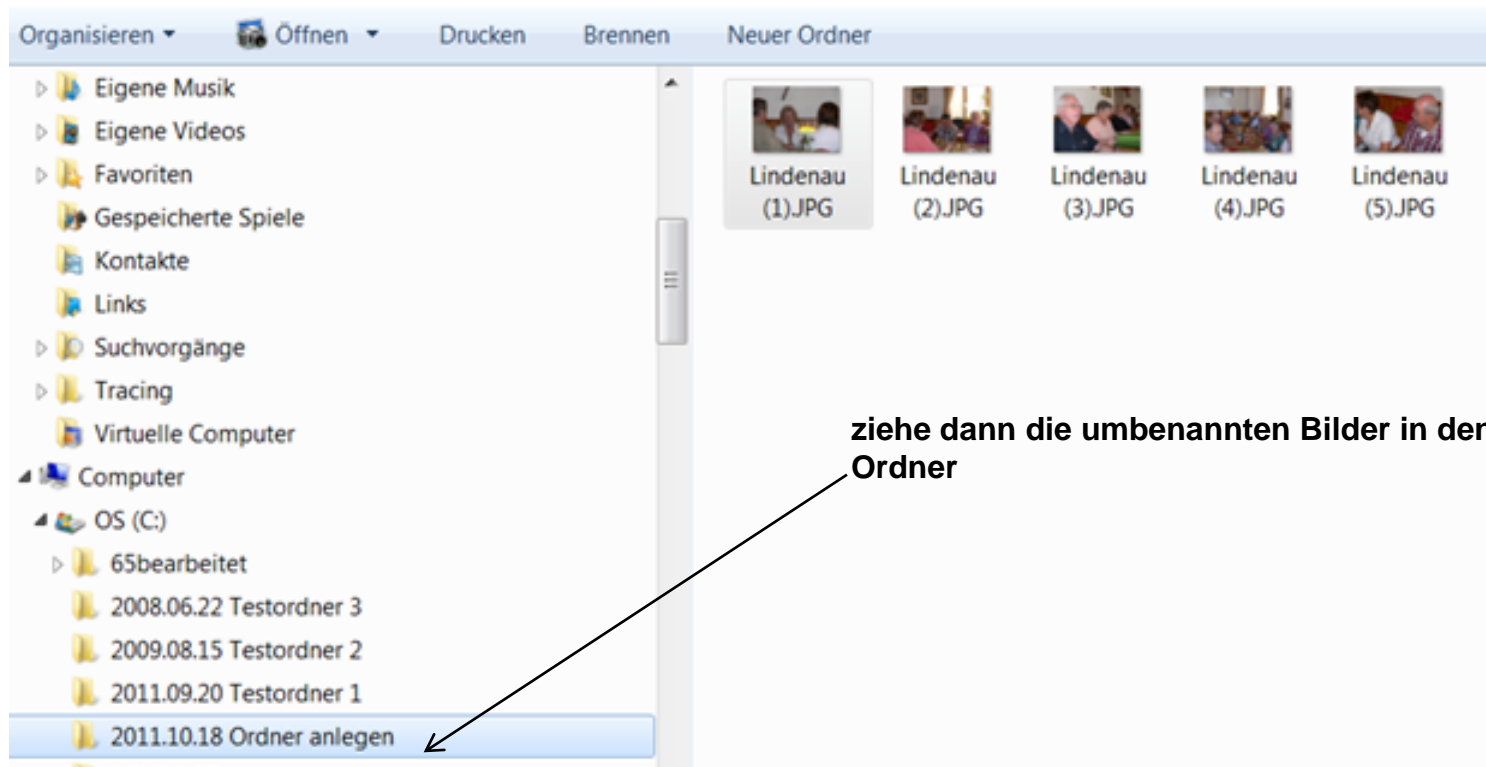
Organisieren ▾ Öffnen ▾ Drucken Brennen Neuer Ordner

Eigene Musik
Eigene Videos
Favoriten
Gespeicherte Spiele
Kontakte
Links
Suchvorgänge
Tracing
Virtuelle Computer
Computer
OS (C:)
65bearbeitet
2008.06.22 Testordner 3
2009.08.15 Testordner 2
2011.09.20 Testordner 1
2011.10.18 Ordner anlegen

Lindenau (1).JPG
Lindenau (2).JPG
Lindenau (3).JPG
Lindenau (4).JPG
Lindenau (5).JPG

ziehe dann die umbenannten Bilder in den Ordner